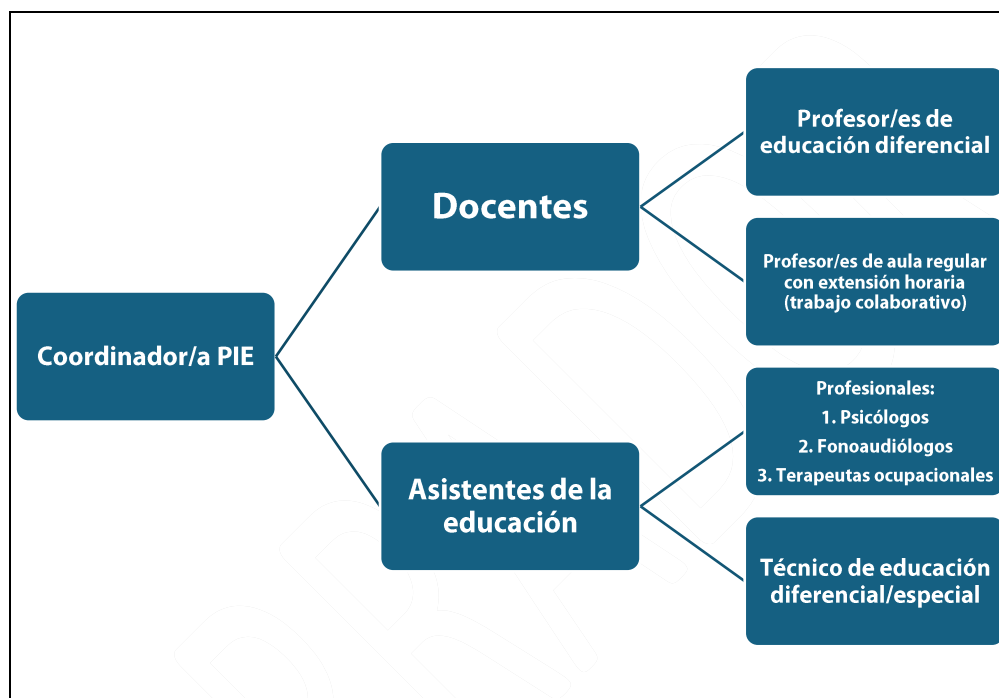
Coordinador/a PIE

Docentes

Profesor/es de educación diferencial

Profesor/es de aula regular con extensión horaria (trabajo colaborativo)

Asistentes de la educación

Profesionales:
1. Psicólogos
2. Fonoaudiólogos
3. Terapeutas ocupacionales

Técnico de educación diferencial/especial